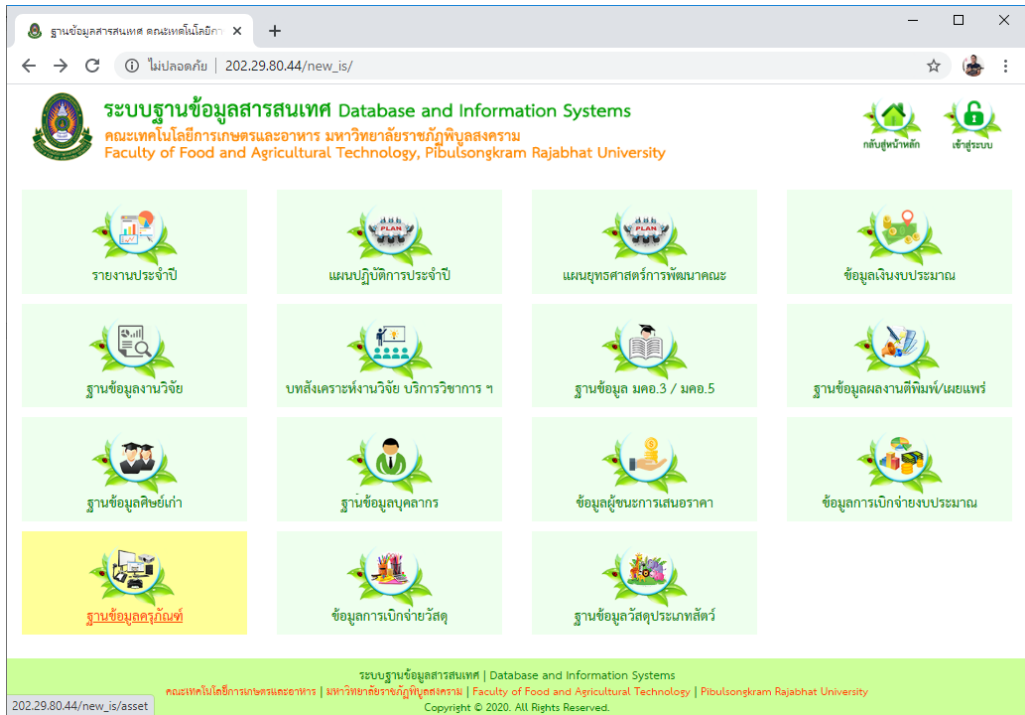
ฐานข้อมูลสารสนเทศ คณะเทคโนโลยีกา ×
+
ไม่ปลอดภัย | 202.29.80.44/new_is/

ระบบฐานข้อมูลสารสนเทศ Database and Information Systems
คณะเทคโนโลยีการเกษตรและอาหาร มหาวิทยาลัยราชภัฏพิบูลสงคราม
Faculty of Food and Agricultural Technology, Pibulsongkram Rajabhat University

กลับสู่หน้าหลัก
เข้าสู่ระบบ

รายงานประจำปี
PLAN
แผนปฏิบัติการประจำปี
PLAN
แผนยุทธศาสตร์การพัฒนาคณะ
ข้อมูลเงินงบประมาณ

ฐานข้อมูลงานวิจัย
บทสังเคราะห์งานวิจัย บริการวิชาการ ฯ
ฐานข้อมูล มคอ.3 / มคอ.5
ฐานข้อมูลผลงานตีพิมพ์/เผยแพร่

ฐานข้อมูลศิษย์เก่า
ฐานข้อมูลบุคลากร
ข้อมูลผู้ชนะการเสนอราคา
ข้อมูลการเบิกจ่ายงบประมาณ

ฐานข้อมูลครุภัณฑ์
ข้อมูลการเบิกจ่ายวัสดุ
ฐานข้อมูลวัสดุประเภทสัตว์

ระบบฐานข้อมูลสารสนเทศ | Database and Information Systems
คณะเทคโนโลยีการเกษตรและอาหาร | มหาวิทยาลัยราชภัฏพิบูลสงคราม | Faculty of Food and Agricultural Technology | Pibulsongkram Rajabhat University
Copyright © 2020. All Rights Reserved.
202.29.80.44/new_is/asset